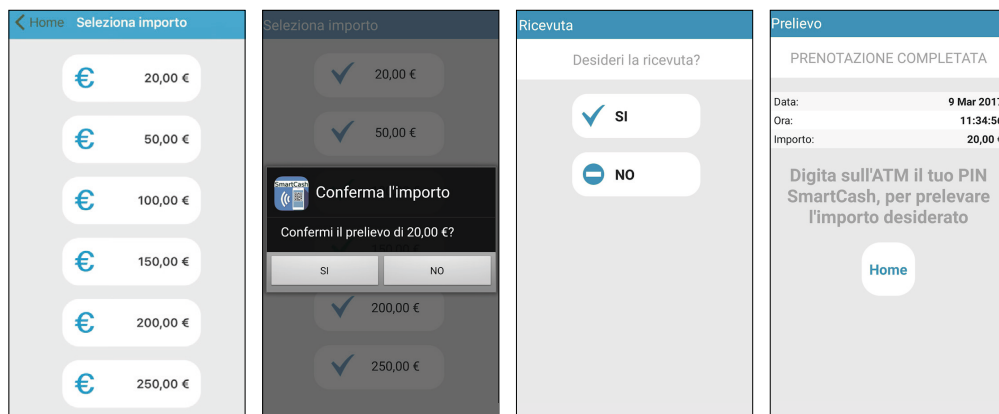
Home Seleziona importo

20,00 €

50,00 €

100,00 €

150,00 €

200,00 €

250,00 €

Seleziona importo

20,00 €

50,00 €

SmartCash

Conferma l'importo

Confermi il prelievo di 20,00 €?

SI

NO

200,00 €

250,00 €

Ricevuta

Desideri la ricevuta?

SI

NO

Prelievo

PRENOTAZIONE COMPLETATA

Data: 9 Mar 201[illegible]

Ora: 11:34:5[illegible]

Importo: 20,00 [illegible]

Digita sull'ATM il tuo PIN SmartCash, per prelevare l'importo desiderato

Home